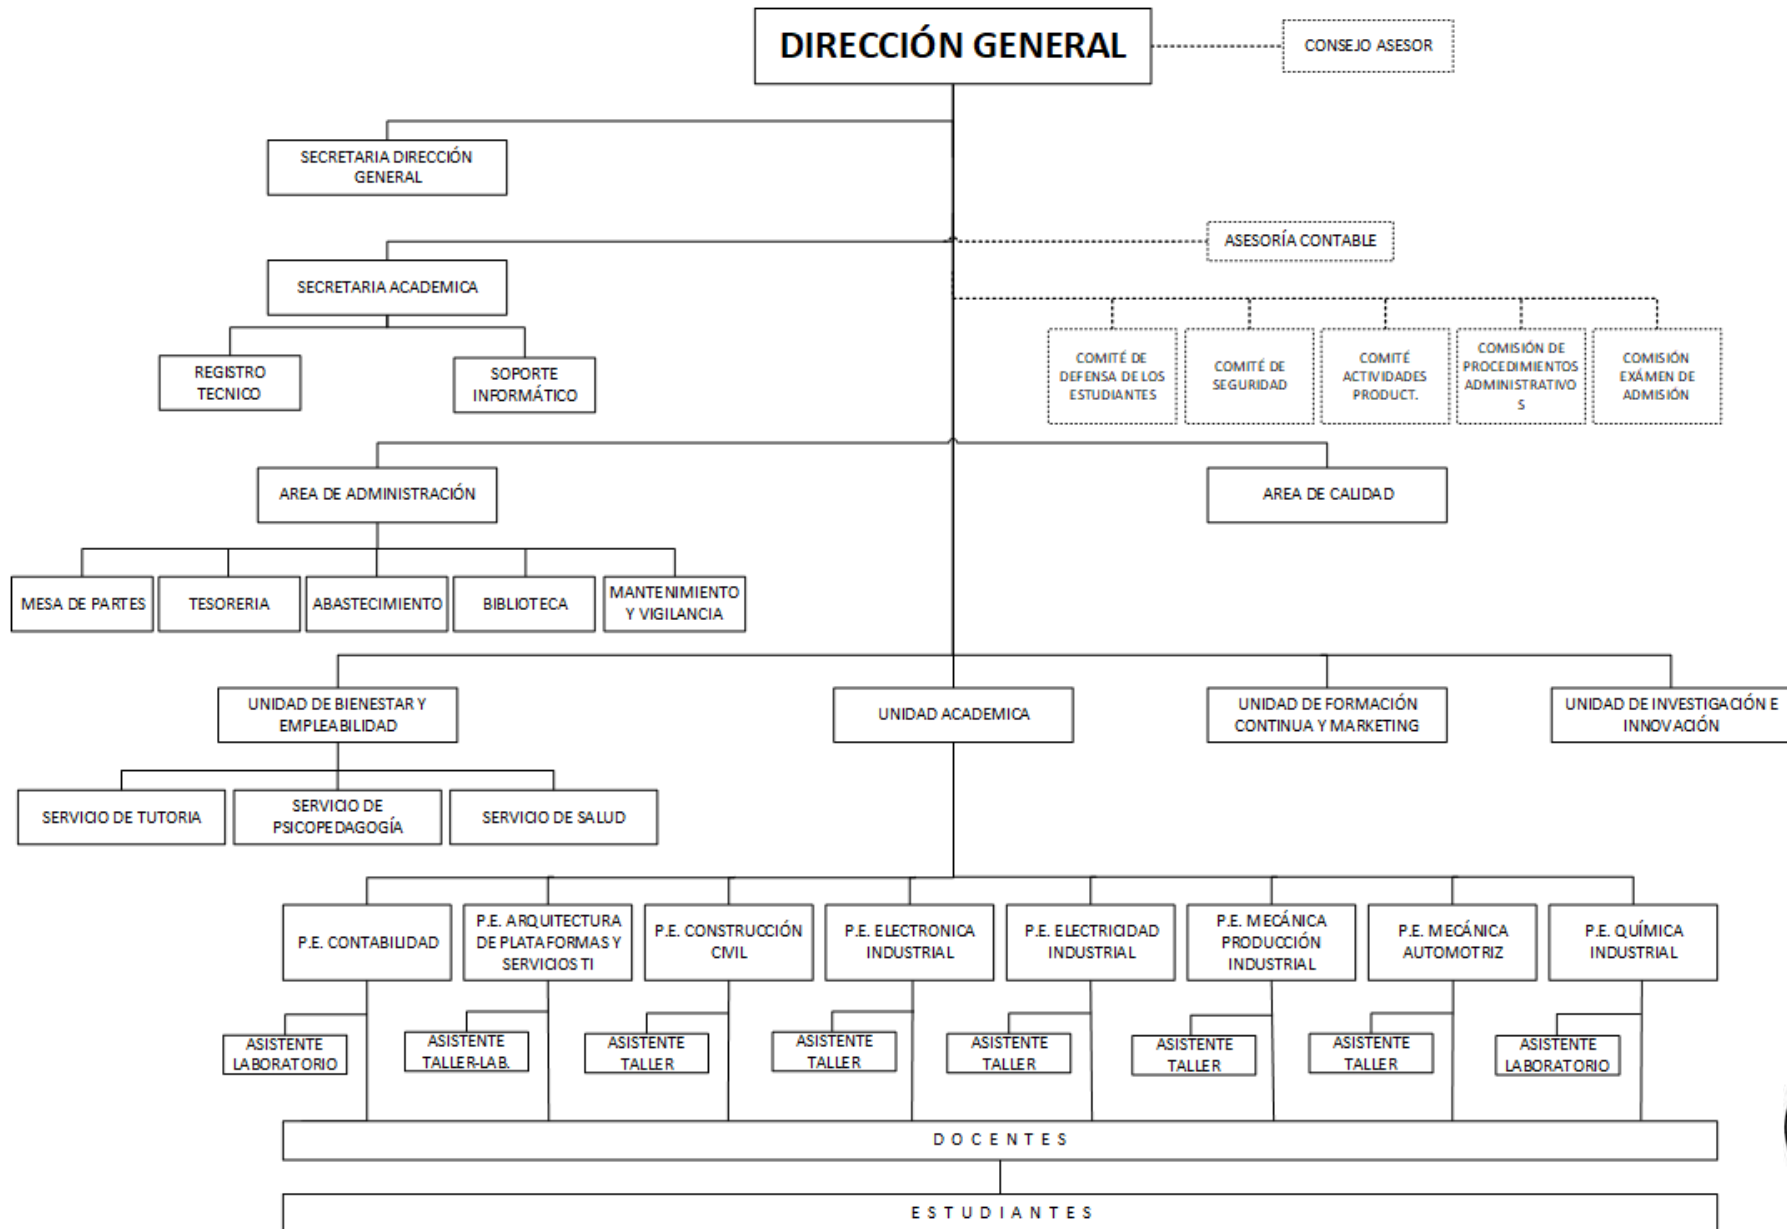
DIRECCIÓN GENERAL

CONSEJO ASESOR

SECRETARIA DIRECCIÓN GENERAL

ASESORÍA CONTABLE

SECRETARIA ACADEMICA

REGISTRO TECNICO

SOPORTE INFORMÁTICO

COMITÉ DE DEFENSA DE LOS ESTUDIANTES

COMITÉ DE SEGURIDAD

COMITÉ ACTIVIDADES PRODUCT.

COMISIÓN DE PROCEDIMIENTOS ADMINISTRATIVO S

COMISIÓN EXÁMEN DE ADMISIÓN

AREA DE ADMINISTRACIÓN

AREA DE CALIDAD

MESA DE PARTES

TESORERIA

ABASTECIMIENTO

BIBLIOTECA

MANTENIMIENTO Y VIGILANCIA

UNIDAD DE BIENESTAR Y EMPLEABILIDAD

UNIDAD ACADEMICA

UNIDAD DE FORMACIÓN CONTINUA Y MARKETING

UNIDAD DE INVESTIGACIÓN E INNOVACIÓN

SERVICIO DE TUTORIA

SERVICIO DE PSICOPEDAGOGÍA

SERVICIO DE SALUD

P.E. CONTABILIDAD

P.E. ARQUITECTURA DE PLATAFORMAS Y SERVICIOS TI

P.E. CONSTRUCCIÓN CIVIL

P.E. ELECTRONICA INDUSTRIAL

P.E. ELECTRICIDAD INDUSTRIAL

P.E. MECÁNICA PRODUCCIÓN INDUSTRIAL

P.E. MECÁNICA AUTOMOTRIZ

P.E. QUÍMICA INDUSTRIAL

ASISTENTE LABORATORIO

ASISTENTE TALLER-LAB.

ASISTENTE TALLER

ASISTENTE TALLER

ASISTENTE TALLER

ASISTENTE TALLER

ASISTENTE TALLER

ASISTENTE LABORATORIO

D O C E N T E S

E S T U D I A N T E S